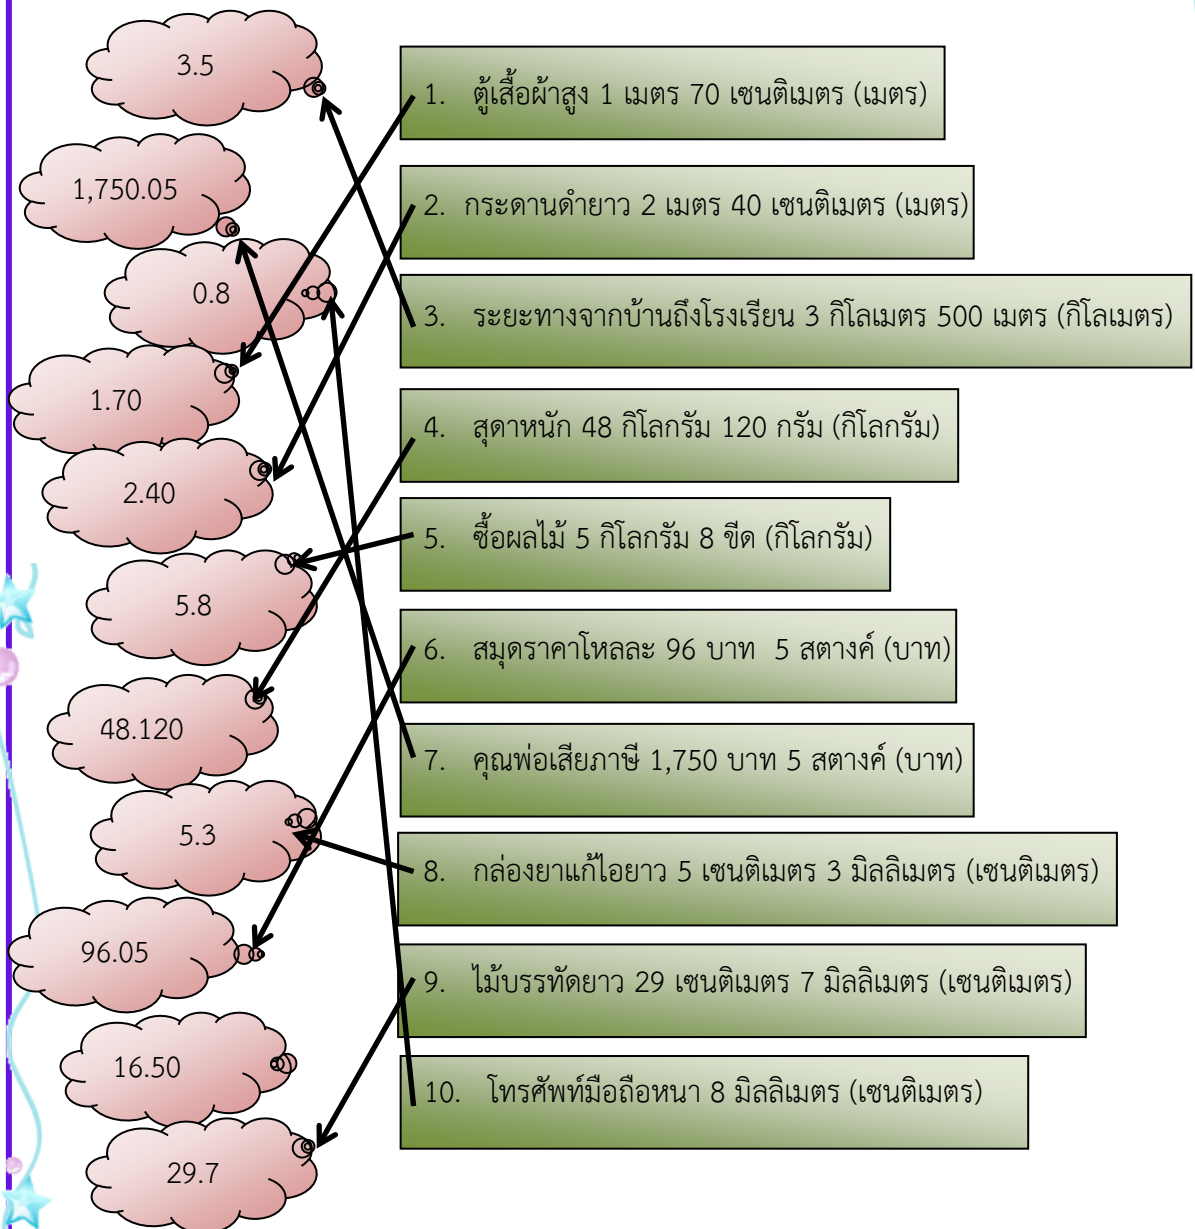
3.5

1,750.05

0.8

1.70

2.40

5.8

48.120

5.3

96.05

16.50

29.7

1. ตู้เสื้อผ้าสูง 1 เมตร 70 เซนติเมตร (เมตร)

2. กระดานดำยาว 2 เมตร 40 เซนติเมตร (เมตร)

3. ระยะทางจากบ้านถึงโรงเรียน 3 กิโลเมตร 500 เมตร (กิโลเมตร)

4. สุดาหนัก 48 กิโลกรัม 120 กรัม (กิโลกรัม)

5. ซื้อผลไม้ 5 กิโลกรัม 8 ขีด (กิโลกรัม)

6. สมุดราคาโหลละ 96 บาท 5 สตางค์ (บาท)

7. คุณพ่อเสียภาษี 1,750 บาท 5 สตางค์ (บาท)

8. กล่องยาแก้ไอยาว 5 เซนติเมตร 3 มิลลิเมตร (เซนติเมตร)

9. ไม้บรรทัดยาว 29 เซนติเมตร 7 มิลลิเมตร (เซนติเมตร)

10. โทรศัพท์มือถือหนา 8 มิลลิเมตร (เซนติเมตร)